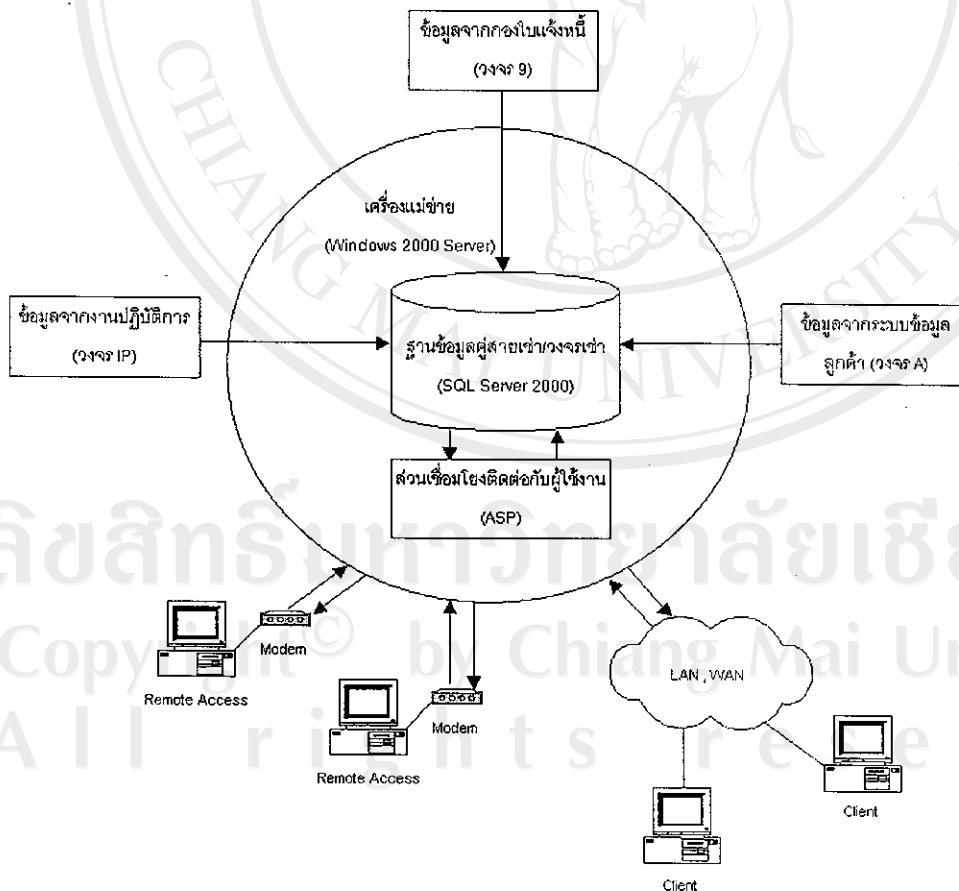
ข้อมูลจากกองใบแจ้งหนี้

(วงจร 9)

เครื่องแม่ข่าย

(Windows 2000 Server)

ข้อมูลจากงานปฏิบัติการ

(วงจร IP)

ฐานข้อมูลคู่สายเช่า/วงจรเช่า

(SQL Server 2000)

ข้อมูลจากระบบข้อมูลลูกค้า (วงจร A)

ส่วนเชื่อมโยงติดต่อกับผู้ใช้งาน

(ASP)

Modem

Remote Access

Modem

Remote Access

LAN , WAN

Client

Client

ลิขสิทธิ์มหาวิทยาลัยเชีย

Copyright © by Chiang Mai Un

All rights re